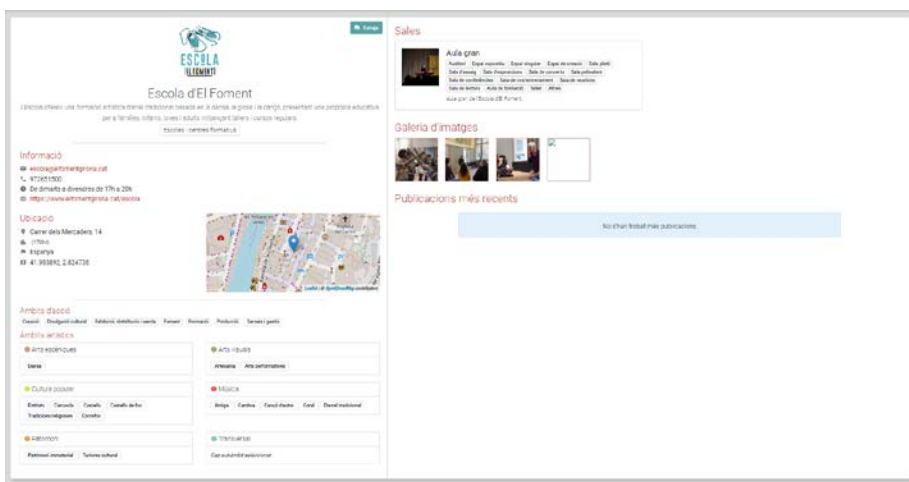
Escola d'El Foment

Escola d'El Foment

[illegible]

Escoles - centres formatius

Informació

escola@elfomentgirona.cat

972651500

De dimarts a divendres de 17h a 20h

https://www.elfomentgirona.cat/escola

Ubicació

Carrer dels Mercaders, 14

17004

Espanya

41.983890, 2.824738

Leaflet | © OpenStreetMap contributors

Àmbits d'acció

Creació | Divulgació cultural | Exhibició, distribució i venda | Foment | Formació | Producció | Serveis i gestió

Àmbits artístics

Arts escèniques

Dansa

Arts visuals

Artesania | Arts performatives

Cultura popular

Entitats | Cercavila | Castells | Castells de foc | Tradicions religioses | Correfoc

Música

Antiga | Cantiva | Cançó d'autor | Coral | Dansa tradicional

Patrimoni

Patrimoni immaterial | Turisme cultural

Transversal

Cap subàmbit seleccionat

Sales

Aula gran

Auditori | Espai expositiu | Espai singular | Espai de creació | Sala plató | Sala d'assaig | Sala d'exposicions | Sala de concerts | Sala polivalent | Sala de conferències | Sala de cos/entrenament | Sala de reunions | Sala de lectura | Aula de formació | Taller | Altres

què part de l'Escola d'El Foment

Galeria d'imatges

Publicacions més recents

No s'han trobat més publicacions.